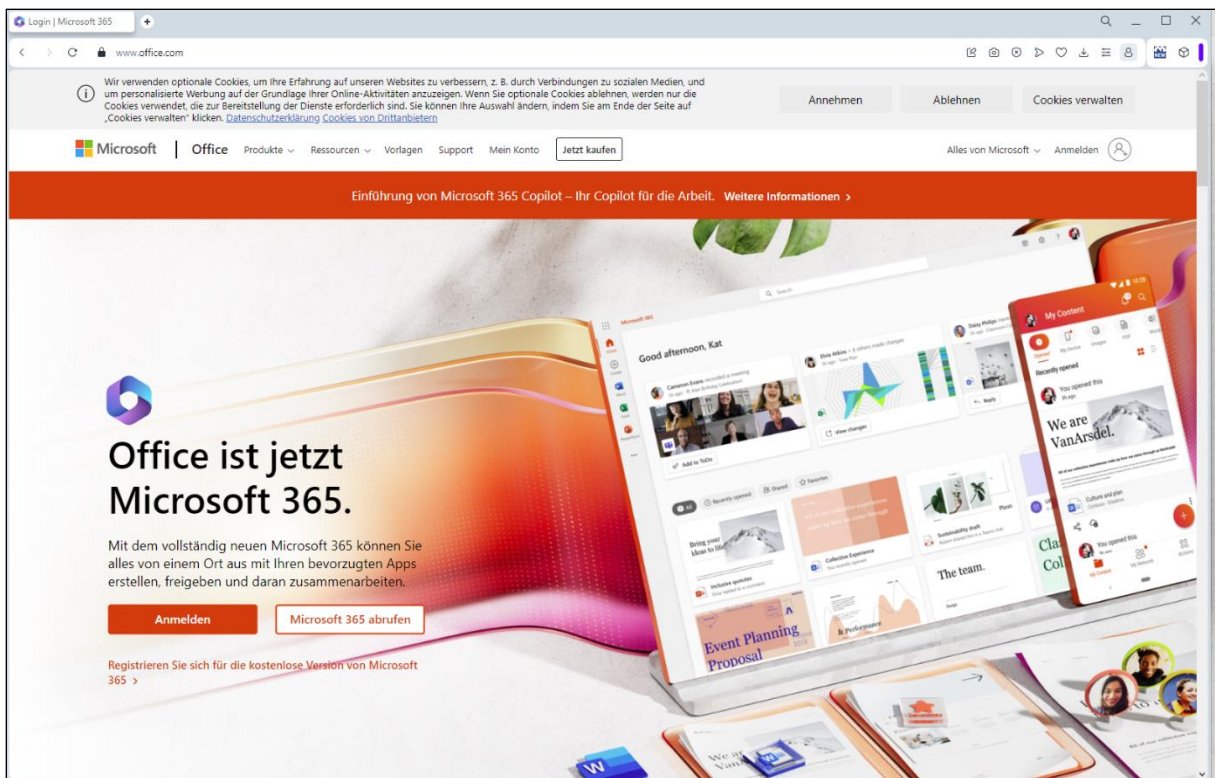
Login | Microsoft 365

www.office.com

Wir verwenden optionale Cookies, um Ihre Erfahrung auf unseren Websites zu verbessern, z. B. durch Verbindungen zu sozialen Medien, und um personalisierte Werbung auf der Grundlage Ihrer Online-Aktivitäten anzuzeigen. Wenn Sie optionale Cookies ablehnen, werden nur die Cookies verwendet, die zur Bereitstellung der Dienste erforderlich sind. Sie können Ihre Auswahl ändern, indem Sie am Ende der Seite auf „Cookies verwalten" klicken. Datenschutzerklärung Cookies von Drittanbietern

Annehmen Ablehnen Cookies verwalten

Microsoft | Office Produkte Ressourcen Vorlagen Support Mein Konto Jetzt kaufen Alles von Microsoft Anmelden

Einführung von Microsoft 365 Copilot – Ihr Copilot für die Arbeit. Weitere Informationen >

Office ist jetzt Microsoft 365.

Mit dem vollständig neuen Microsoft 365 können Sie alles von einem Ort aus mit Ihren bevorzugten Apps erstellen, freigeben und daran zusammenarbeiten.

Anmelden Microsoft 365 abrufen

Registrieren Sie sich für die kostenlose Version von Microsoft 365 >

Microsoft 365

Good afternoon, Kat

My Content

Recently opened

We are VanArsdel.

Event Planning Proposal

The team.

Collective Experience

Inclusive quotes